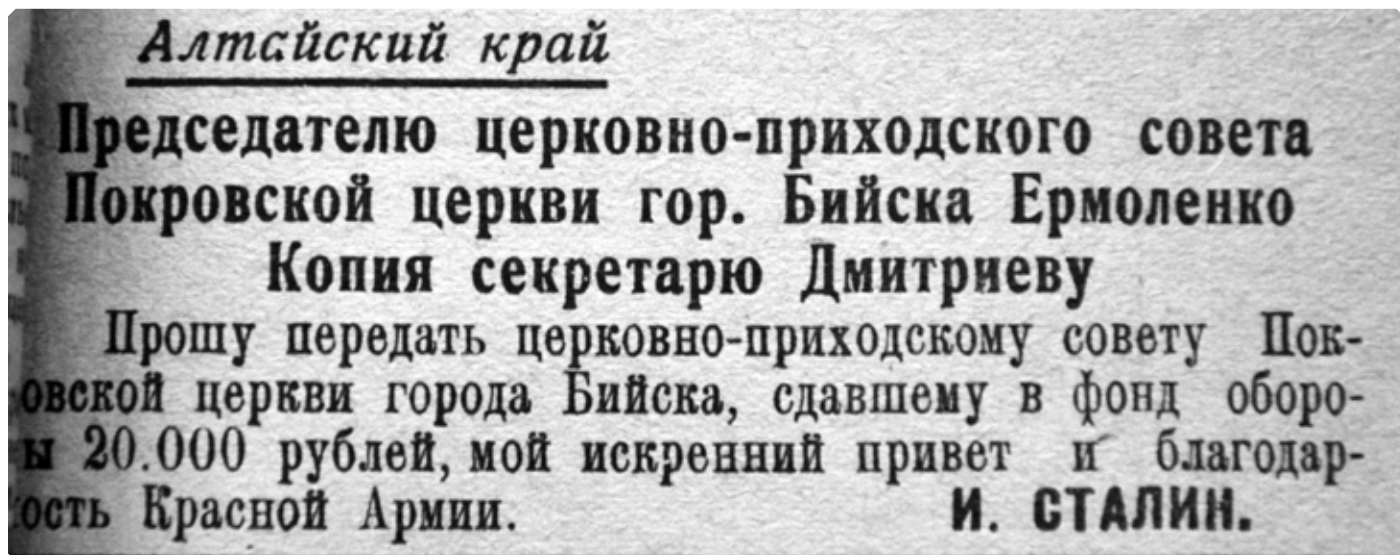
Алтайский край

Председателю церковно-приходского совета Покровской церкви гор. Бийска Ермоленко
Копия секретарю Дмитриеву

Прошу передать церковно-приходскому совету Пок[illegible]овской церкви города Бийска, сдавшему в фонд оборо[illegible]ы 20.000 рублей, мой искренний привет и благодар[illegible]ость Красной Армии. И. СТАЛИН.